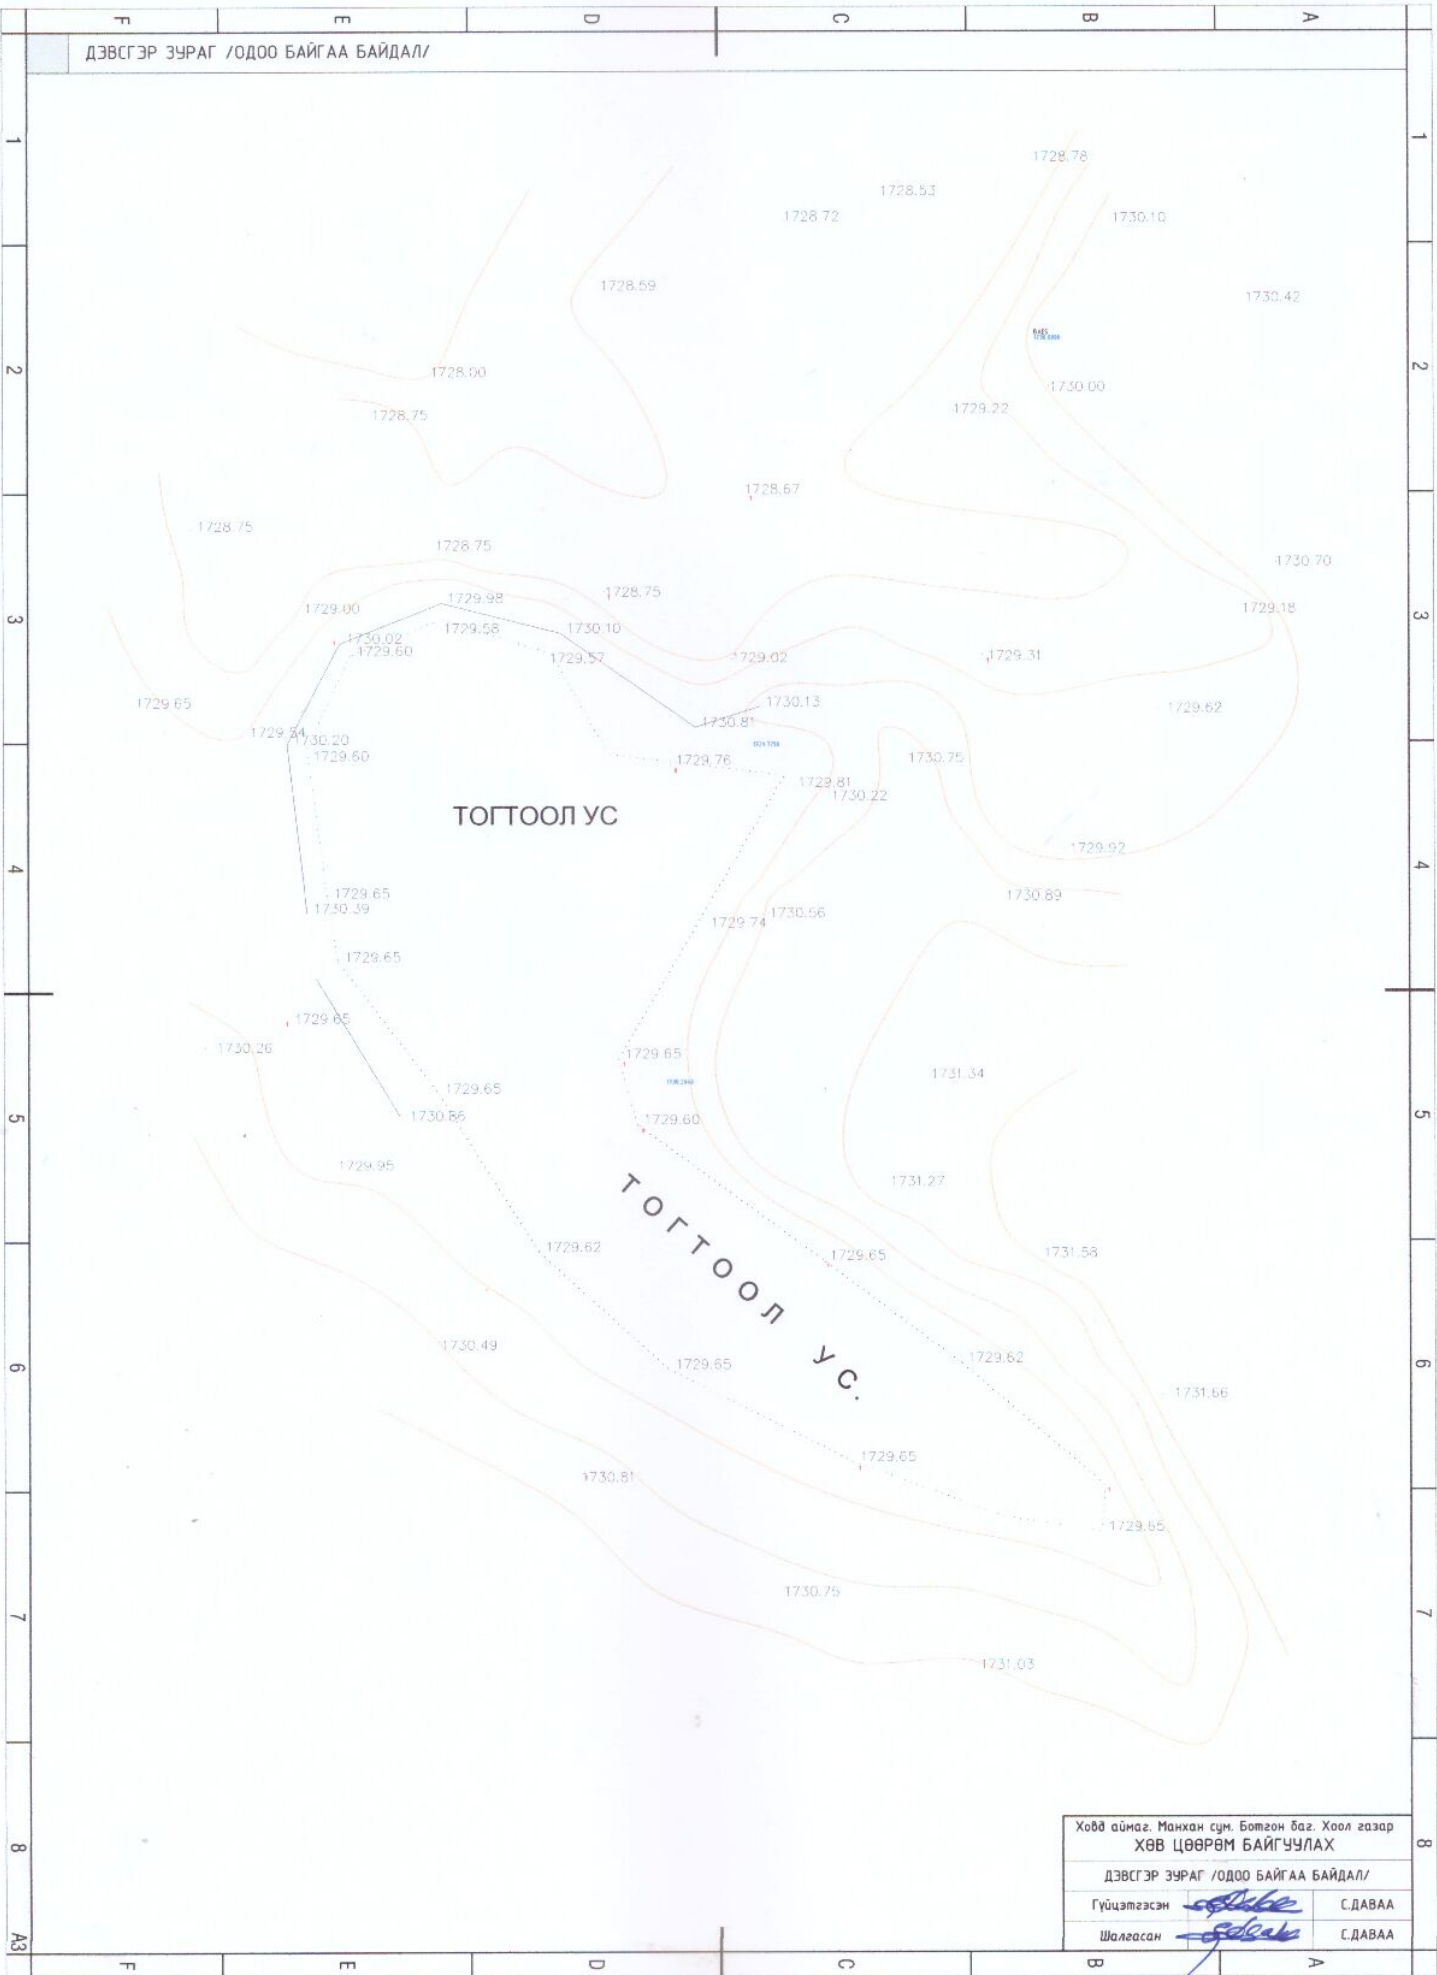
F E D C B A

ДЭВСГЭР ЗУРАГ /ОДОО БАЙГАА БАЙДАЛ/

1 2 3 4 5 6 7 8

1728.78
1728.53
1728.72
1730.10
1728.59
1730.42
1728.00
1730.00
1728.75
1729.22
1728.67
1728.75
1728.75
1730.70
1729.00
1729.98
1728.75
1729.18
1730.02
1729.58
1730.10
1729.60
1729.57
1729.02
1729.31
1729.65
1730.13
1729.62
1729.54
1730.81
1730.20
1729.60
1729.76
1730.75
1729.81
1730.22

ТОГТООЛ УС

1729.92
1730.89
1729.65
1730.39
1729.74
1730.56
1729.65
1729.65
1730.26
1729.65
1731.34
1729.65
1730.86
1729.60
1729.95
1731.27

ТОГТООЛ УС.

1729.62
1729.65
1731.58
1730.49
1729.62
1729.65
1731.66
1729.65
1730.81
1729.65
1730.75
1731.03

| Ховд аймаг. Манхан сум. Ботгон баг. Хоол газар | |
|---|---|
| ХӨВ ЦӨӨРӨМ БАЙГУУЛАХ | |
| ДЭВСГЭР ЗУРАГ /ОДОО БАЙГАА БАЙДАЛ/ | |
| Гүйцэтгэсэн | С.ДАВАА |
| Шалгасан | С.ДАВАА |

A3

F E D C B A